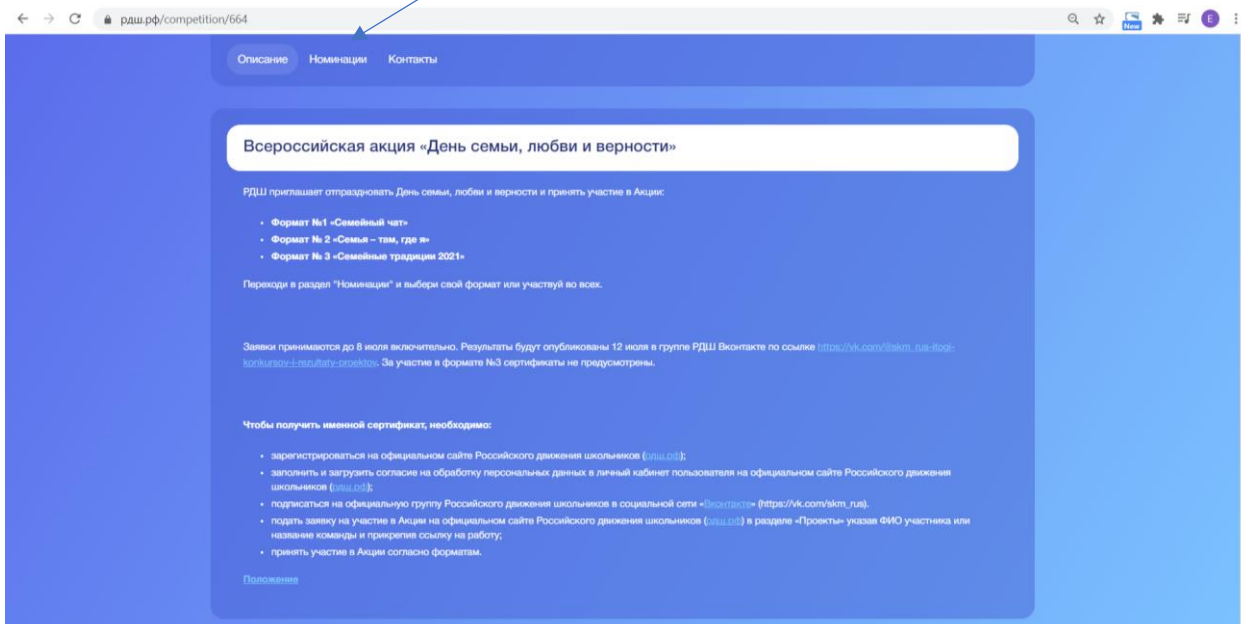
рдш.рф/competition/664

New

E

Описание Номинации Контакты

Всероссийская акция «День семьи, любви и верности»

РДШ приглашает отпраздновать День семьи, любви и верности и принять участие в Акции:

- Формат №1 «Семейный чат»
- Формат № 2 «Семья – там, где я»
- Формат № 3 «Семейные традиции 2021»

Переходи в раздел "Номинации" и выбери свой формат или участвуй во всех.

Заявки принимаются до 8 июля включительно. Результаты будут опубликованы 12 июля в группе РДШ Вконтакте по ссылке https://vk.com/@skm_rus-itogi-konkursov-i-rezultaty-proektov. За участие в формате №3 сертификаты не предусмотрены.

Чтобы получить именной сертификат, необходимо:

- зарегистрироваться на официальном сайте Российского движения школьников (рдш.рф);
- заполнить и загрузить согласие на обработку персональных данных в личный кабинет пользователя на официальном сайте Российского движения школьников (рдш.рф);
- подписаться на официальную группу Российского движения школьников в социальной сети «Вконтакте» (https://vk.com/skm_rus).
- подать заявку на участие в Акции на официальном сайте Российского движения школьников (рдш.рф) в разделе «Проекты» указав ФИО участника или название команды и прикрепив ссылку на работу;
- принять участие в Акции согласно форматам.

Положение